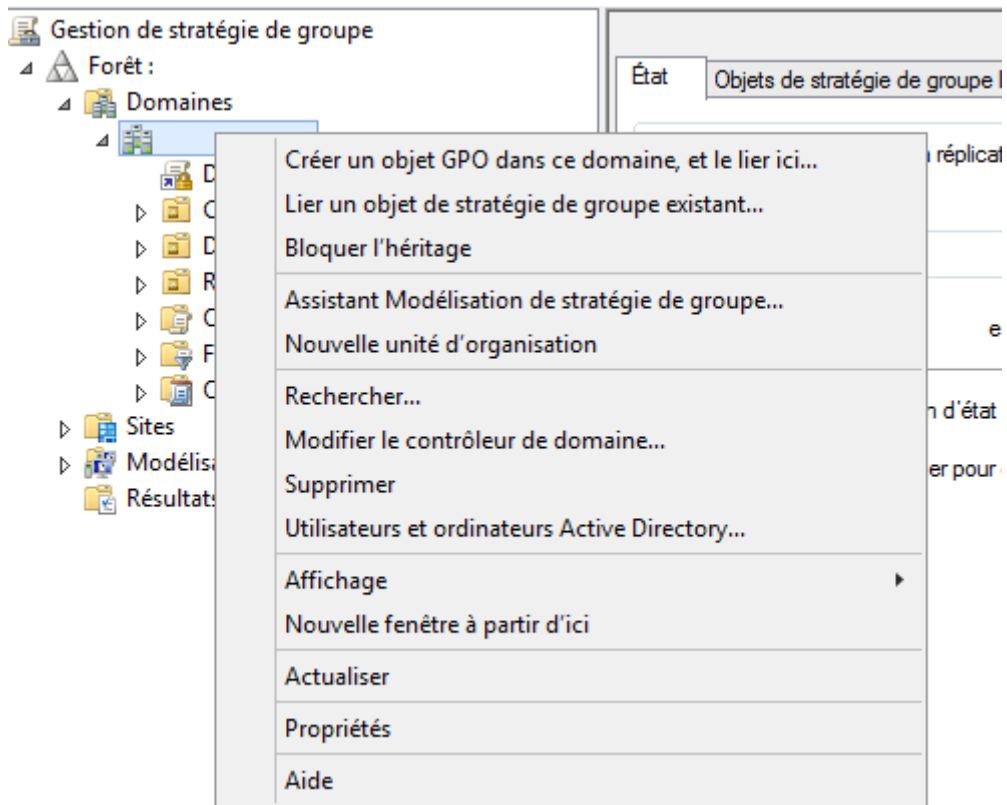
Gestion de stratégie de groupe
Forêt :
Domaines
D
C
D
R
C
F
C
Sites
Modélisa
Résultats

État
Objets de stratégie de groupe l
réplicat
e
n d'état
er pour

Créer un objet GPO dans ce domaine, et le lier ici...
Lier un objet de stratégie de groupe existant...
Bloquer l'héritage
Assistant Modélisation de stratégie de groupe...
Nouvelle unité d'organisation
Rechercher...
Modifier le contrôleur de domaine...
Supprimer
Utilisateurs et ordinateurs Active Directory...
Affichage
Nouvelle fenêtre à partir d'ici
Actualiser
Propriétés
Aide